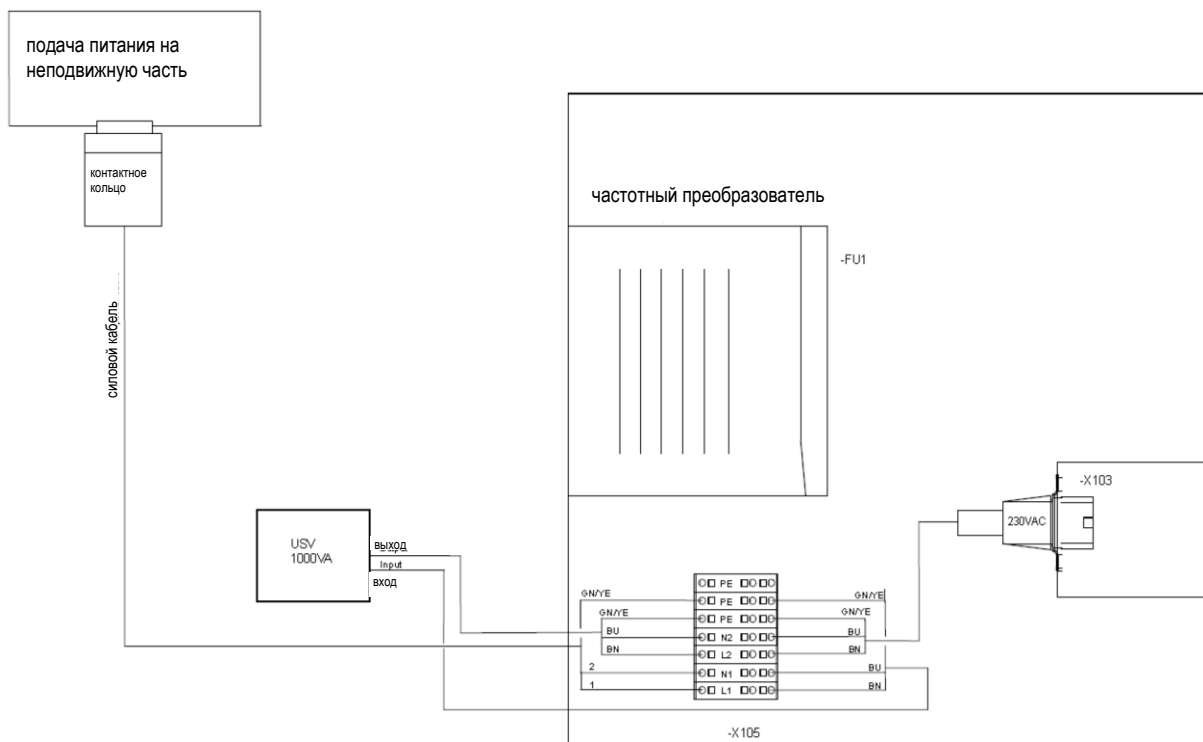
подача питания на неподвижную часть

контактное кольцо

силовой кабель

частотный преобразователь

-FU1

-X103

230VAC

USV 1000VA

выход
Input
вход

GN/YE
GN/YE
BU
BN
2
1

PE
PE
PE
N2
L2
N1
L1

GN/YE
GN/YE
BU
BN
BU
BN

-X105